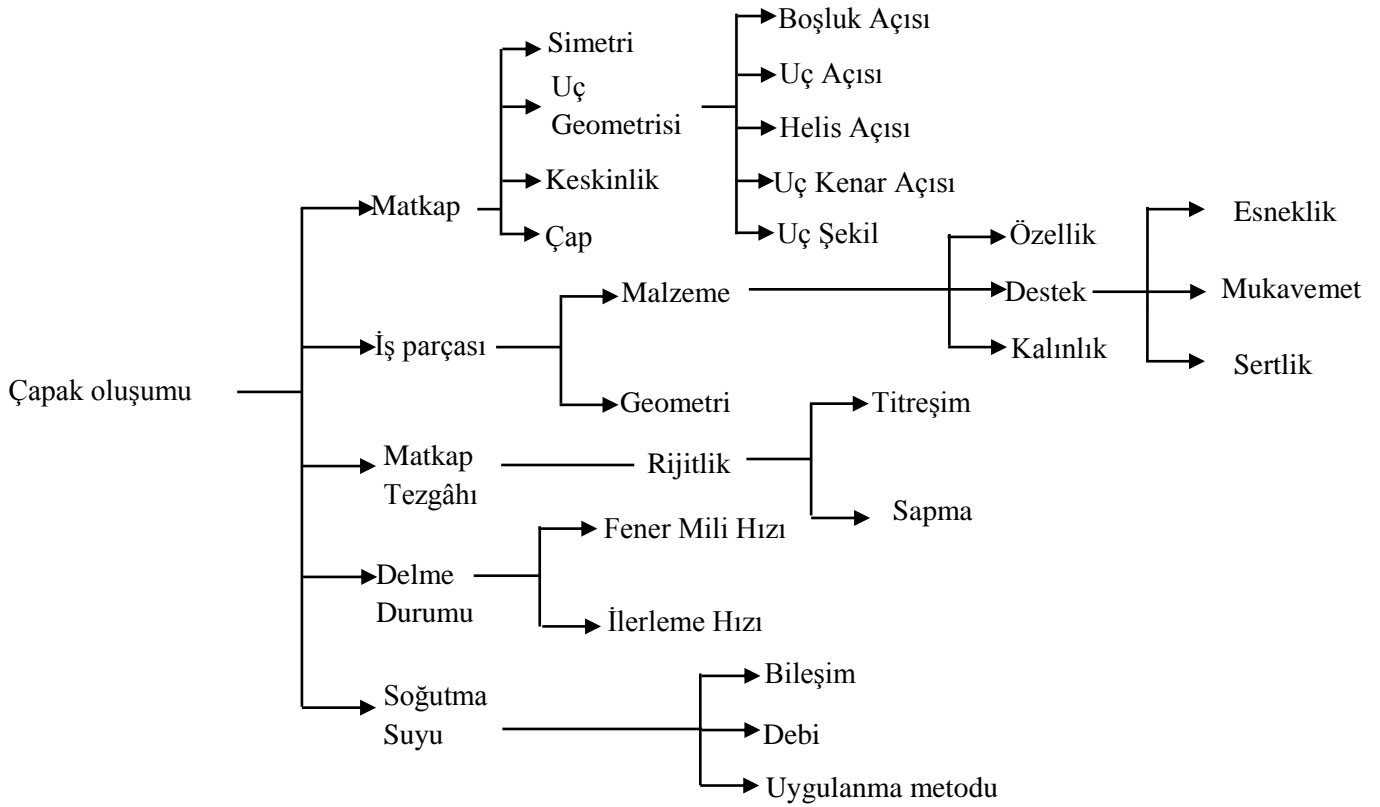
Çapak oluşumu

Matkap
Simetri
Uç Geometrisi
Boşluk Açısı
Uç Açısı
Helis Açısı
Uç Kenar Açısı
Uç Şekil
Keskinlik
Çap

İş parçası
Malzeme
Özellik
Destek
Esneklik
Mukavemet
Sertlik
Kalınlık
Geometri

Matkap Tezgâhı
Rijitlik
Titreşim
Sapma

Delme Durumu
Fener Mili Hızı
İlerleme Hızı

Soğutma Suyu
Bileşim
Debi
Uygulanma metodu